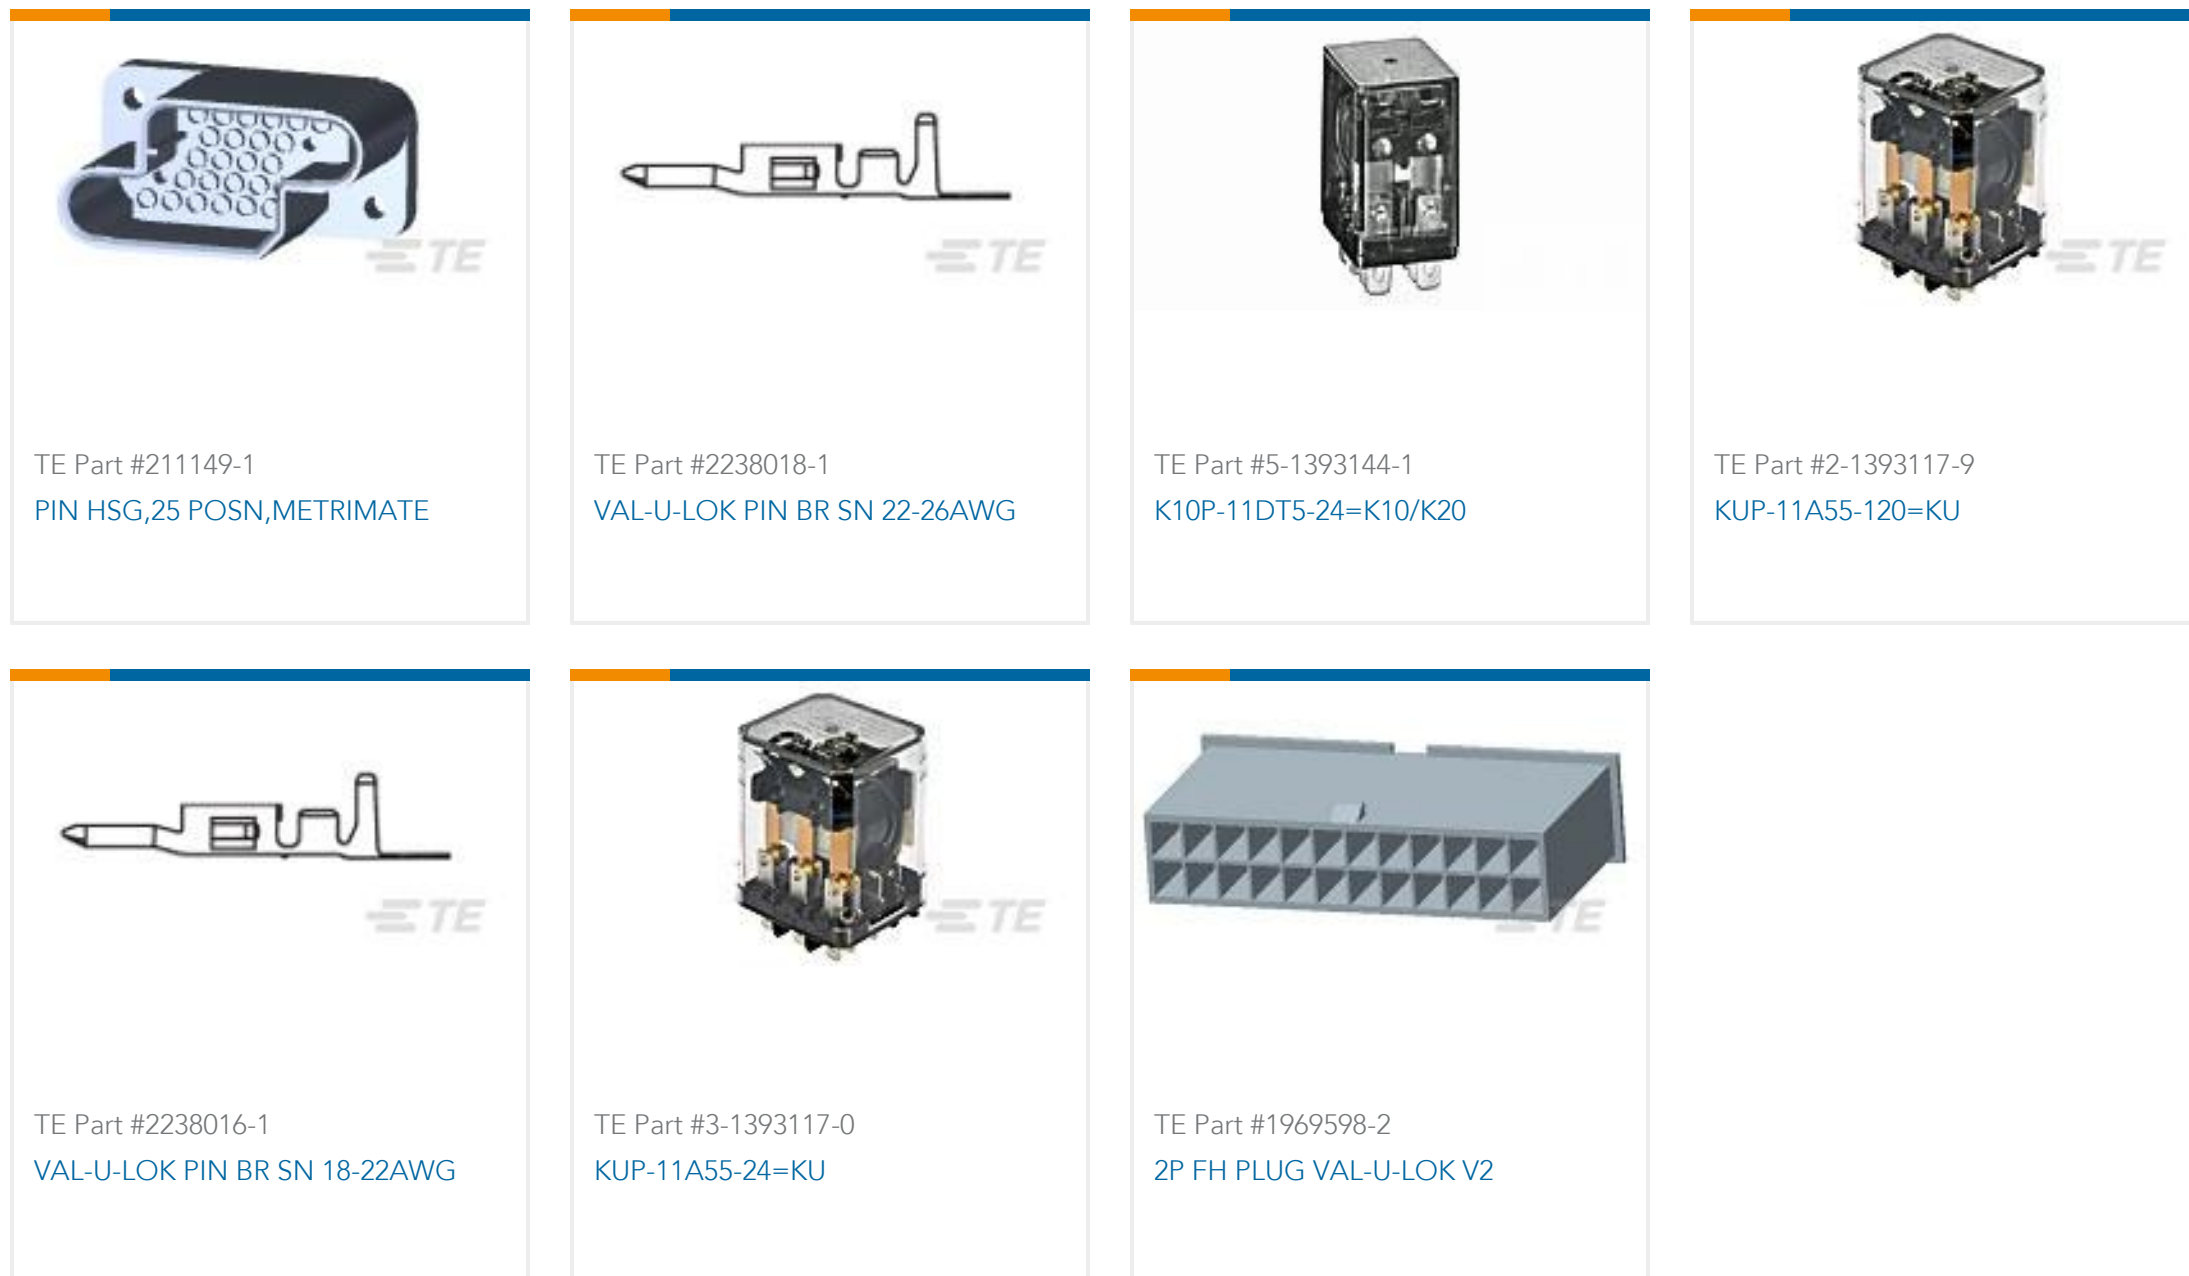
TE

TE Part #211149-1
PIN HSG,25 POSN,METRIMATE

TE

TE Part #2238018-1
VAL-U-LOK PIN BR SN 22-26AWG

TE Part #5-1393144-1
K10P-11DT5-24=K10/K20

TE

TE Part #2-1393117-9
KUP-11A55-120=KU

TE

TE Part #2238016-1
VAL-U-LOK PIN BR SN 18-22AWG

TE

TE Part #3-1393117-0
KUP-11A55-24=KU

TE

TE Part #1969598-2
2P FH PLUG VAL-U-LOK V2